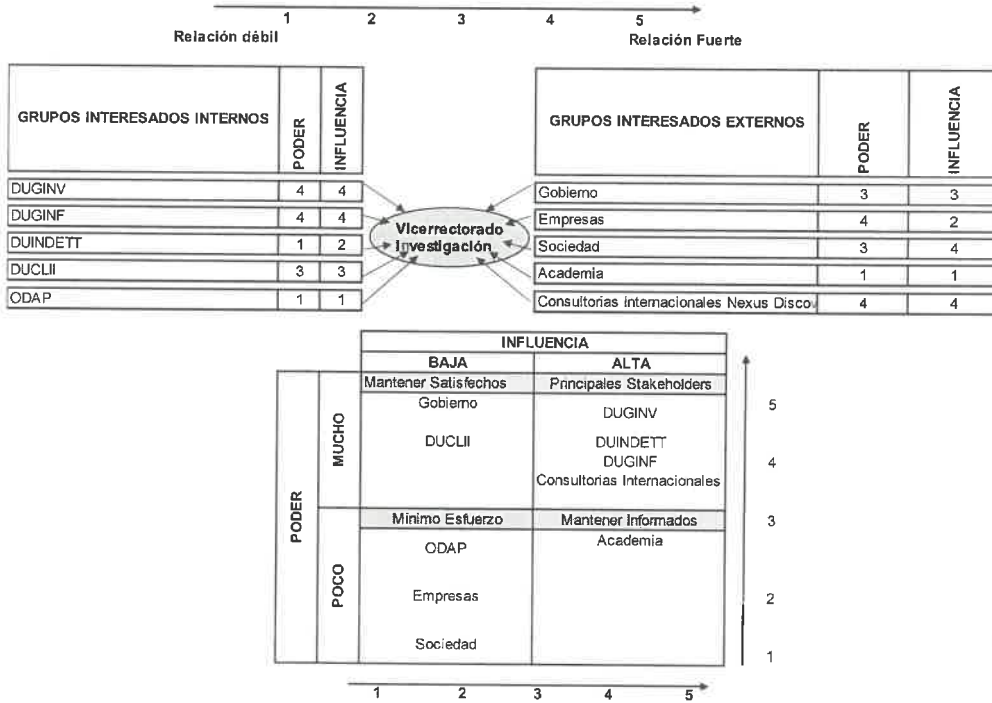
1 2 3 4 5

Relación débil

Relación Fuerte

| GRUPOS INTERESADOS INTERNOS | PODER | INFLUENCIA |
|---|---|---|
| DUGINV | 4 | 4 |
| DUGINF | 4 | 4 |
| DUINDETT | 1 | 2 |
| DUCLII | 3 | 3 |
| ODAP | 1 | 1 |

Vicerrectorado Investigación

| GRUPOS INTERESADOS EXTERNOS | PODER | INFLUENCIA |
|---|---|---|
| Gobierno | 3 | 3 |
| Empresas | 4 | 2 |
| Sociedad | 3 | 4 |
| Academia | 1 | 1 |
| Consultorias internacionales Nexus Disco | 4 | 4 |

| | | INFLUENCIA | |
|---|---|---|---|
| | | BAJA | ALTA |
| PODER | MUCHO | Mantener Satisfechos<br>Gobierno<br>DUCLII | Principales Stakeholders<br>DUGINV<br>DUINDETT<br>DUGINF<br>Consultorias Internacionales |
| | POCO | Minimo Esfuerzo<br>ODAP<br>Empresas<br>Sociedad | Mantener Informados<br>Academia |

5
4
3
2
1

1 2 3 4 5